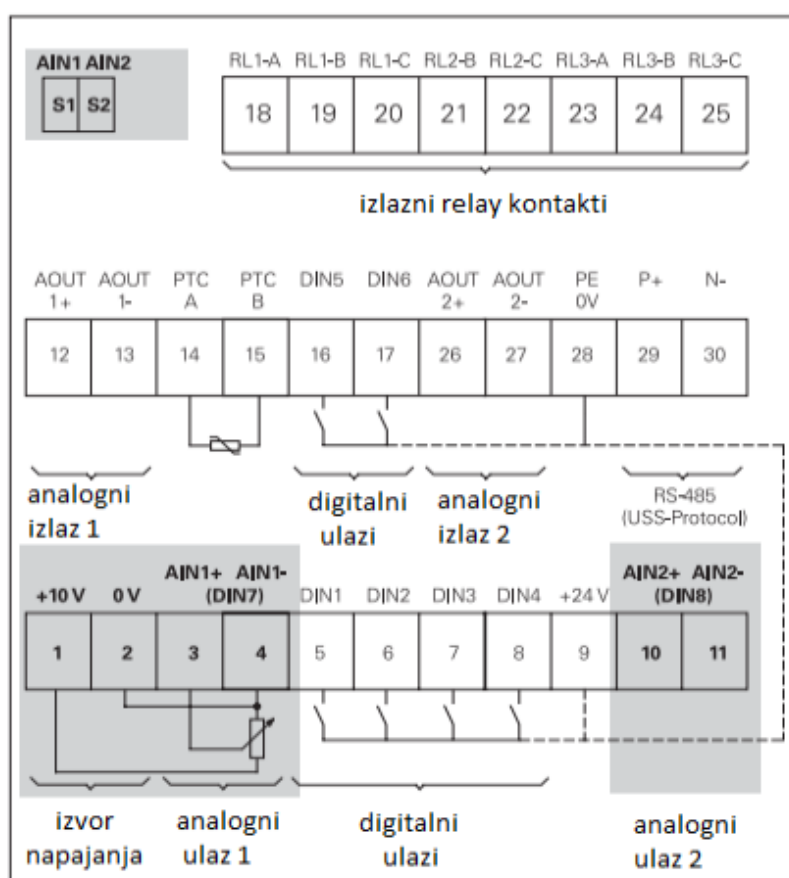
AIN1 AIN2

S1 S2

| RL1-A | RL1-B | RL1-C | RL2-B | RL2-C | RL3-A | RL3-B | RL3-C |
|---|---|---|---|---|---|---|---|
| 18 | 19 | 20 | 21 | 22 | 23 | 24 | 25 |

izlazni relay kontakti

| AOUT 1+ | AOUT 1- | PTC A | PTC B | DIN5 | DIN6 | AOUT 2+ | AOUT 2- | PE 0V | P+ | N- |
|---|---|---|---|---|---|---|---|---|---|---|
| 12 | 13 | 14 | 15 | 16 | 17 | 26 | 27 | 28 | 29 | 30 |

analogni izlaz 1

digitalni ulazi

analogni izlaz 2

RS-485 (USS-Protocol)

| +10 V | 0 V | AIN1+ | AIN1- (DIN7) | DIN1 | DIN2 | DIN3 | DIN4 | +24 V | AIN2+ | AIN2- (DIN8) |
|---|---|---|---|---|---|---|---|---|---|---|
| 1 | 2 | 3 | 4 | 5 | 6 | 7 | 8 | 9 | 10 | 11 |

izvor napajanja

analogni ulaz 1

digitalni ulazi

analogni ulaz 2